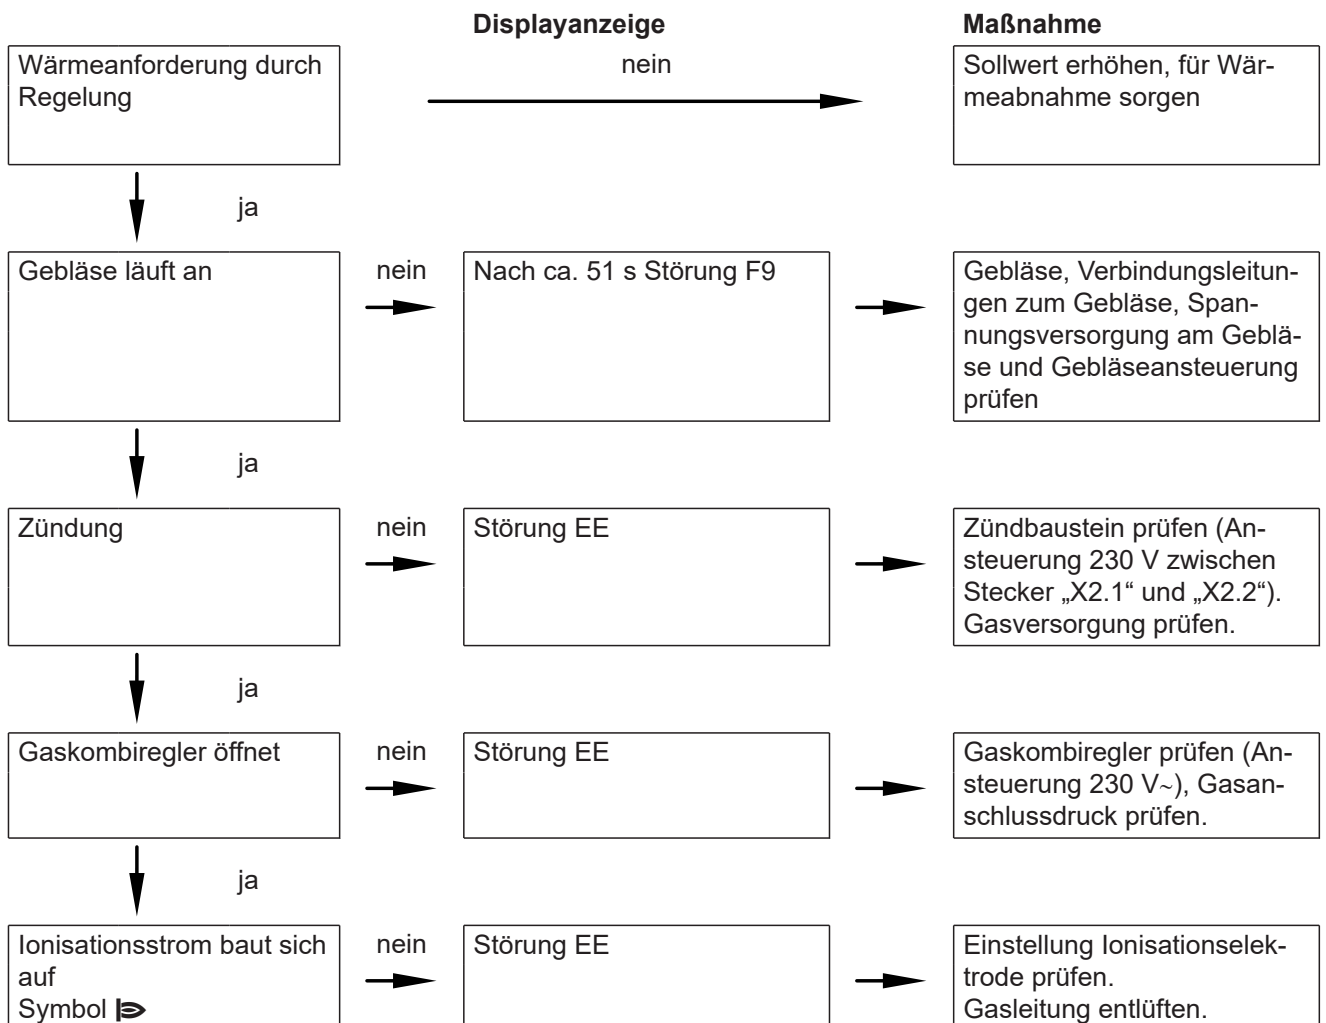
Displayanzeige

Maßnahme

Wärmeanforderung durch Regelung

nein

Sollwert erhöhen, für Wärmeabnahme sorgen

ja

Gebläse läuft an

nein

Nach ca. 51 s Störung F9

Gebläse, Verbindungsleitungen zum Gebläse, Spannungsversorgung am Gebläse und Gebläseansteuerung prüfen

ja

Zündung

nein

Störung EE

Zündbaustein prüfen (Ansteuerung 230 V zwischen Stecker „X2.1“ und „X2.2“). Gasversorgung prüfen.

ja

Gaskombiregler öffnet

nein

Störung EE

Gaskombiregler prüfen (Ansteuerung 230 V~), Gasanschlussdruck prüfen.

ja

Ionisationsstrom baut sich auf
Symbol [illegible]

nein

Störung EE

Einstellung Ionisationselektrode prüfen.
Gasleitung entlüften.